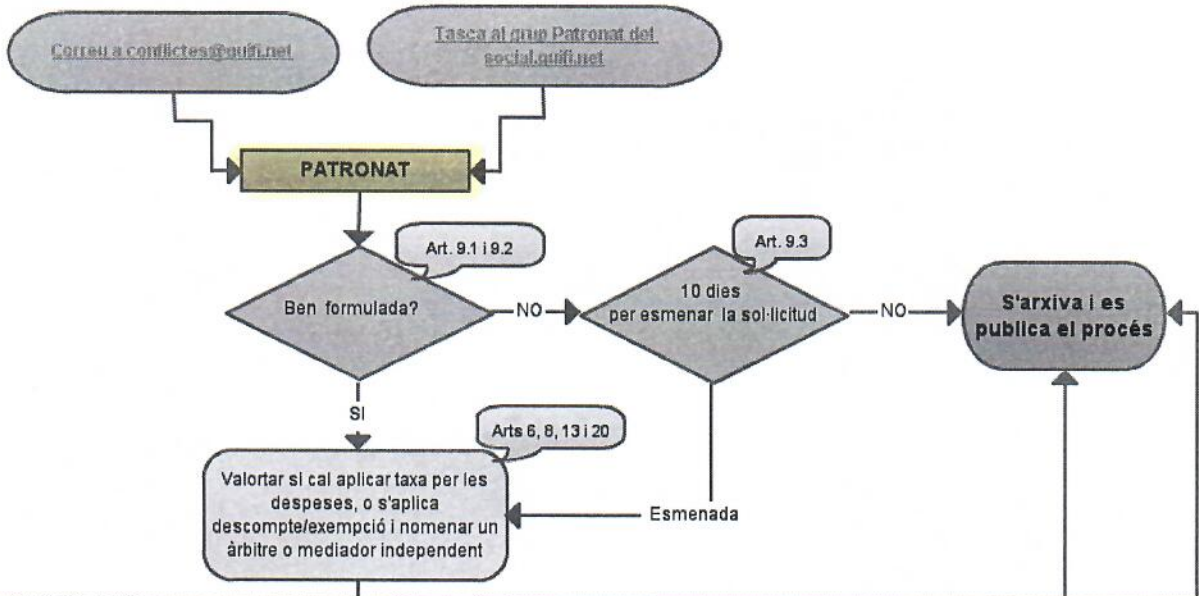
Correu a conflictes@guifi.net

Tasca al grup Patronat del social.guifi.net

PATRONAT

Art. 9.1 i 9.2

Ben formulada?

NO

Art. 9.3

10 dies per esmenar la sol·licitud

NO

S'arxiva i es publica el procés

SI

Arts 6, 8, 13 i 20

Valortar si cal aplicar taxa per les despeses, o s'aplica descompte/exempció i nomenar un àrbitre o mediador independent

Esmenada